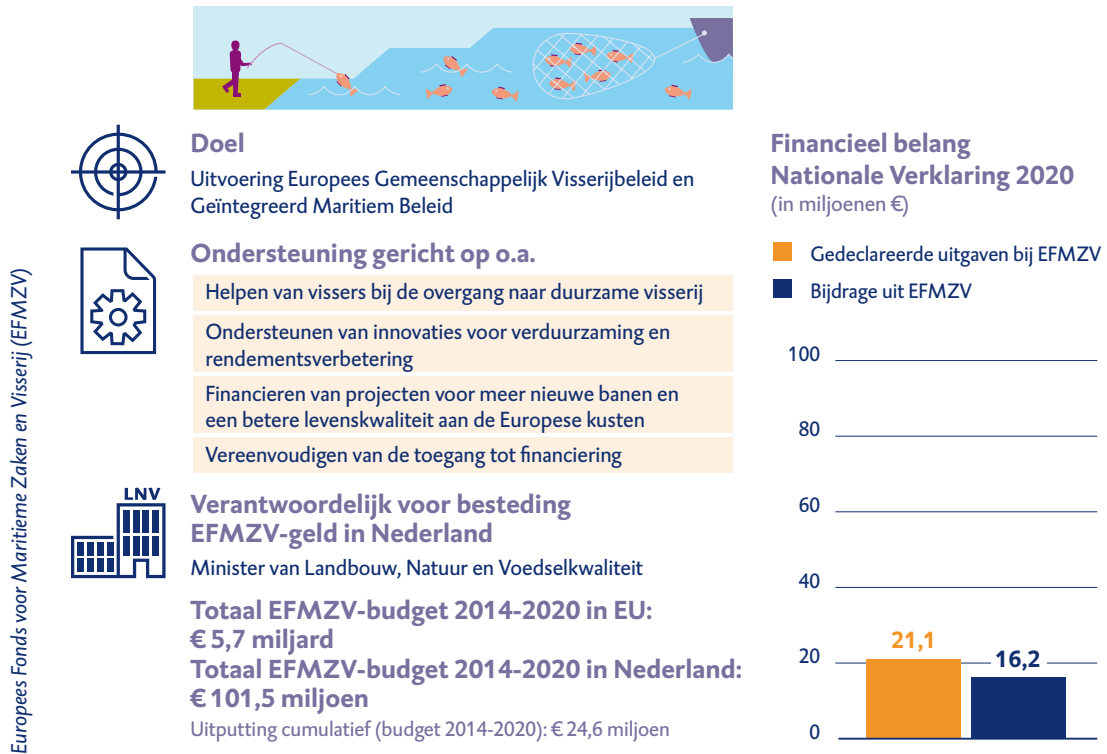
Europees Fonds voor Maritieme Zaken en Visserij (EFMZV)

Doel

Uitvoering Europees Gemeenschappelijk Visserijbeleid en Geïntegreerd Maritiem Beleid

Ondersteuning gericht op o.a.

Helpen van vissers bij de overgang naar duurzame visserij

Ondersteunen van innovaties voor verduurzaming en rendementsverbetering

Financieren van projecten voor meer nieuwe banen en een betere levenskwaliteit aan de Europese kusten

Vereenvoudigen van de toegang tot financiering

LNV

Verantwoordelijk voor besteding EFMZV-geld in Nederland

Minister van Landbouw, Natuur en Voedselkwaliteit

Totaal EFMZV-budget 2014-2020 in EU: € 5,7 miljard
Totaal EFMZV-budget 2014-2020 in Nederland: € 101,5 miljoen

Uitputting cumulatief (budget 2014-2020): € 24,6 miljoen

Financieel belang Nationale Verklaring 2020
(in miljoenen €)

Gedeclareerde uitgaven bij EFMZV
Bijdrage uit EFMZV

100
80
60
40
20
0

21,1
16,2